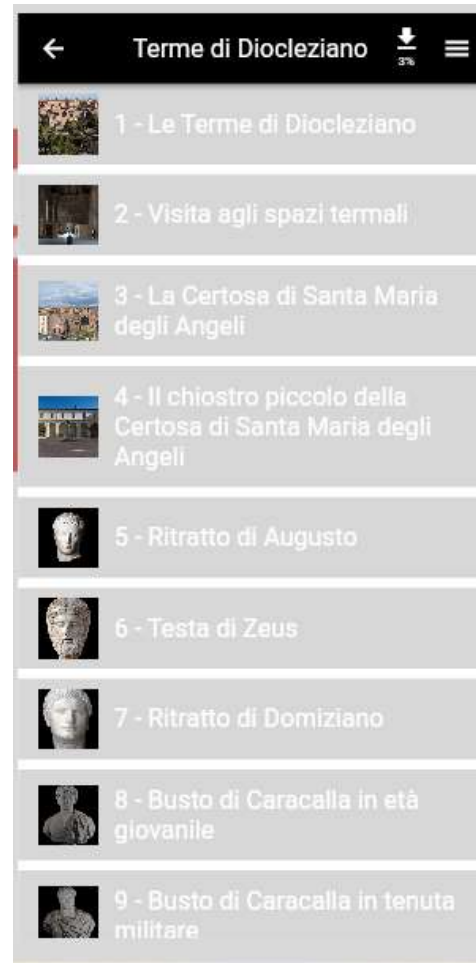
Terme di Diocleziano
3%

1 - Le Terme di Diocleziano

2 - Visita agli spazi termali

3 - La Certosa di Santa Maria degli Angeli

4 - Il chiostro piccolo della Certosa di Santa Maria degli Angeli

5 - Ritratto di Augusto

6 - Testa di Zeus

7 - Ritratto di Domiziano

8 - Busto di Caracalla in età giovanile

9 - Busto di Caracalla in tenuta militare